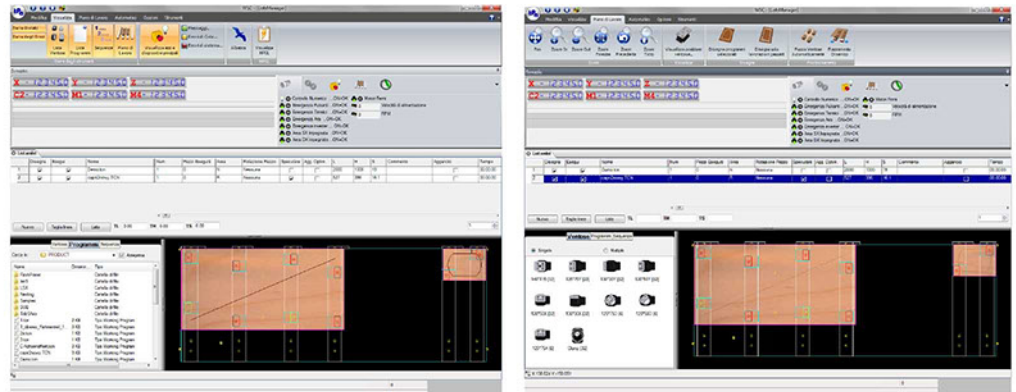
Modifica Visualizza Piano di Lavoro Automatico Opzioni Strumenti

Lista Verifiche Lista Programmi Sequenze Piano di Lavoro Visualizzazione dispositivi manuali Messaggi Allarme Visualizza WNC

Modifica Visualizza Piano di Lavoro Automatico Opzioni Strumenti

Visualizzazione ventose Disegna programmi selezionati Disegna tutti i lavori sul pezzo Piazza Ventose Automaticamente Piazzamento Ventose

Controllo Numerico
Emergenza Pulsanti
Emergenza Tappeti
Emergenza Aria
Area DX Impegnata
Area SX Impegnata

Velocità di alimentazione
RPM

| Disegna | Esegui | Nome | Num. | Pezzi Eseguiti | Area | Rotazione Pezzo | Specchiato | Agg. Comm. | L | H | S | Commento | Apparato | Tempo |
|---|---|---|---|---|---|---|---|---|---|---|---|---|---|---|
| 1 | | Demo.tcn | 1 | 0 | A | Nessuna | | | 2000 | 1000 | 18 | | | 00:00:00 |
| 2 | | copioDrawing.TCN | 1 | 0 | A | Nessuna | | | 507 | 380 | 18.1 | | | 00:00:00 |

Nuovo Taglia linee Lato

Ventose Programmi Sequenze

Singole Multiple

Cerca in: PRODUCT

Nome Dimensi... Tipo